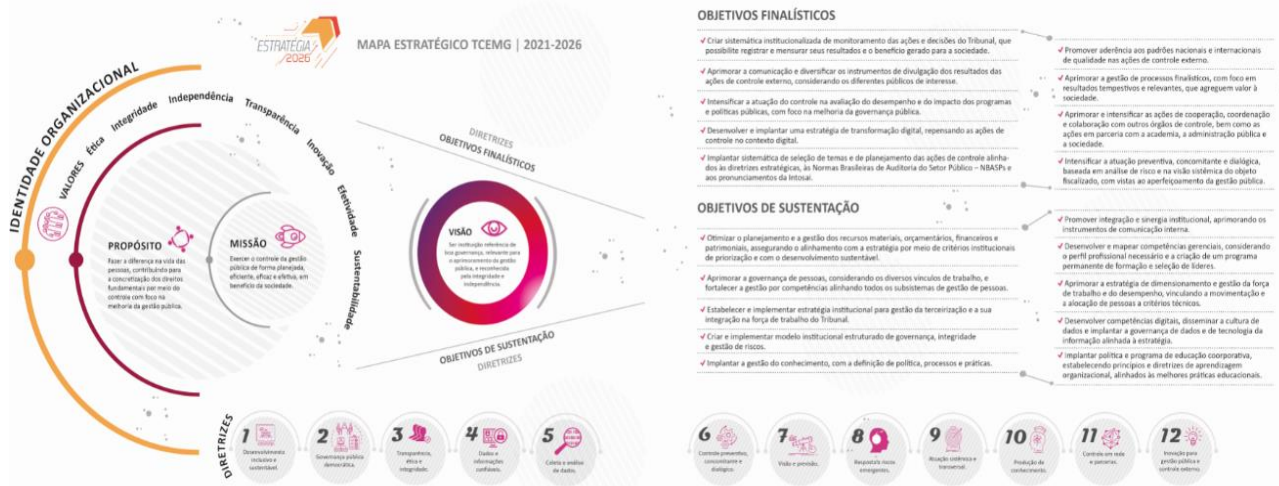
ESTRATÉGIA 2026

MAPA ESTRATÉGICO TCEMG | 2021-2026

IDENTIDADE ORGANIZACIONAL

VALORES Ética Integridade Independência Transparência Inovação Efetividade Sustentabilidade

PROPÓSITO
Fazer a diferença na vida das pessoas, contribuindo para a concretização dos direitos fundamentais por meio do controle com foco na melhoria da gestão pública.

MISSÃO
Exercer o controle da gestão pública de forma planejada, eficiente, eficaz e efetiva, em benefício da sociedade.

VISÃO
Ser instituição referência de boa governança, relevante para o aprimoramento da gestão pública, e reconhecida pela integridade e independência.

DIRETRIZES
OBJETIVOS FINALÍSTICOS

OBJETIVOS DE SUSTENTAÇÃO
DIRETRIZES

OBJETIVOS FINALÍSTICOS

Criar sistemática institucionalizada de monitoramento das ações e decisões do Tribunal, que possibilite registrar e mensurar seus resultados e o benefício gerado para a sociedade.

Aprimorar a comunicação e diversificar os instrumentos de divulgação dos resultados das ações de controle externo, considerando os diferentes públicos de interesse.

Intensificar a atuação do controle na avaliação do desempenho e do impacto dos programas e políticas públicas, com foco na melhoria da governança pública.

Desenvolver e implantar uma estratégia de transformação digital, repensando as ações de controle no contexto digital.

Implantar sistemática de seleção de temas e de planejamento das ações de controle alinhadas às diretrizes estratégicas, às Normas Brasileiras de Auditoria do Setor Público – NBASPs e aos pronunciamentos da Intosai.

Promover aderência aos padrões nacionais e internacionais de qualidade nas ações de controle externo.

Aprimorar a gestão de processos finalísticos, com foco em resultados tempestivos e relevantes, que agreguem valor à sociedade.

Aprimorar e intensificar as ações de cooperação, coordenação e colaboração com outros órgãos de controle, bem como as ações em parceria com a academia, a administração pública e a sociedade.

Intensificar a atuação preventiva, concomitante e dialógica, baseada em análise de risco e na visão sistêmica do objeto fiscalizado, com vistas ao aperfeiçoamento da gestão pública.

OBJETIVOS DE SUSTENTAÇÃO

Otimizar o planejamento e a gestão dos recursos materiais, orçamentários, financeiros e patrimoniais, assegurando o alinhamento com a estratégia por meio de critérios institucionais de priorização e com o desenvolvimento sustentável.

Aprimorar a governança de pessoas, considerando os diversos vínculos de trabalho, e fortalecer a gestão por competências alinhando todos os subsistemas de gestão de pessoas.

Estabelecer e implementar estratégia institucional para gestão da terceirização e a sua integração na força de trabalho do Tribunal.

Criar e implementar modelo institucional estruturado de governança, integridade e gestão de riscos.

Implantar a gestão do conhecimento, com a definição de política, processos e práticas.

Promover integração e sinergia institucional, aprimorando os instrumentos de comunicação interna.

Desenvolver e mapear competências gerenciais, considerando o perfil profissional necessário e a criação de um programa permanente de formação e seleção de líderes.

Aprimorar a estratégia de dimensionamento e gestão da força de trabalho e do desempenho, vinculando a movimentação e a alocação de pessoas a critérios técnicos.

Desenvolver competências digitais, disseminar a cultura de dados e implantar a governança de dados e de tecnologia da informação alinhada à estratégia.

Implantar política e programa de educação coorporativa, estabelecendo princípios e diretrizes de aprendizagem organizacional, alinhados às melhores práticas educacionais.

DIRETRIZES

1 Desenvolvimento inclusivo e sustentável.
2 Governança pública democrática.
3 Transparência, ética e integridade.
4 Dados e informações confiáveis.
5 Coleta e análise de dados.
6 Controle preventivo, concomitante e dialógico.
7 Visão e previsão.
8 Respostas riscos emergentes.
9 Atuação sistêmica e transversal.
10 Produção de conhecimento.
11 Controle em rede e parcerias.
12 Inovação para gestão pública e controle externo.